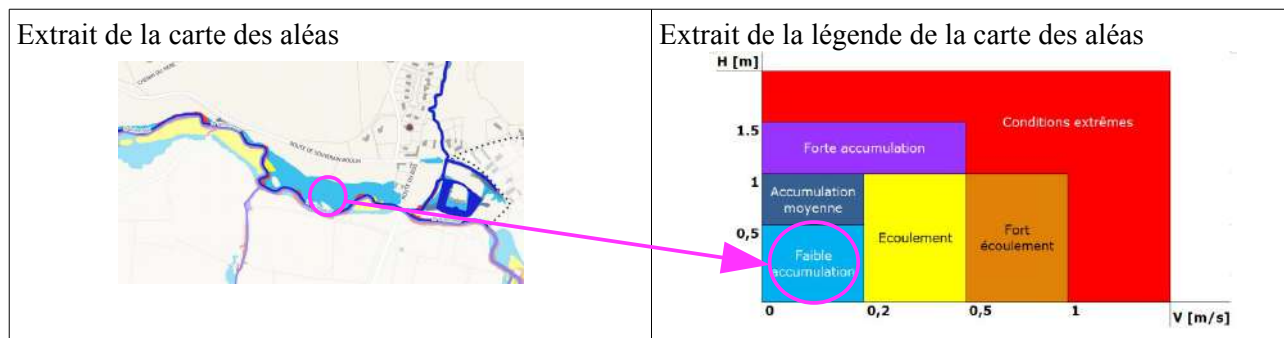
| Extrait de la carte des aléas | Extrait de la légende de la carte des aléas |
|---|---|
| CHEMIN DU MERE<br>ROUTE DE SOUVIGNAN-ROUGH<br>ROUTE DU BOIS | H [m]<br>1.5<br>1<br>0,5<br>Conditions extrêmes<br>Forte accumulation<br>Accumulation moyenne<br>Faible accumulation<br>Ecoulement<br>Fort écoulement<br>0 0,2 0,5 1<br>V [m/s] |